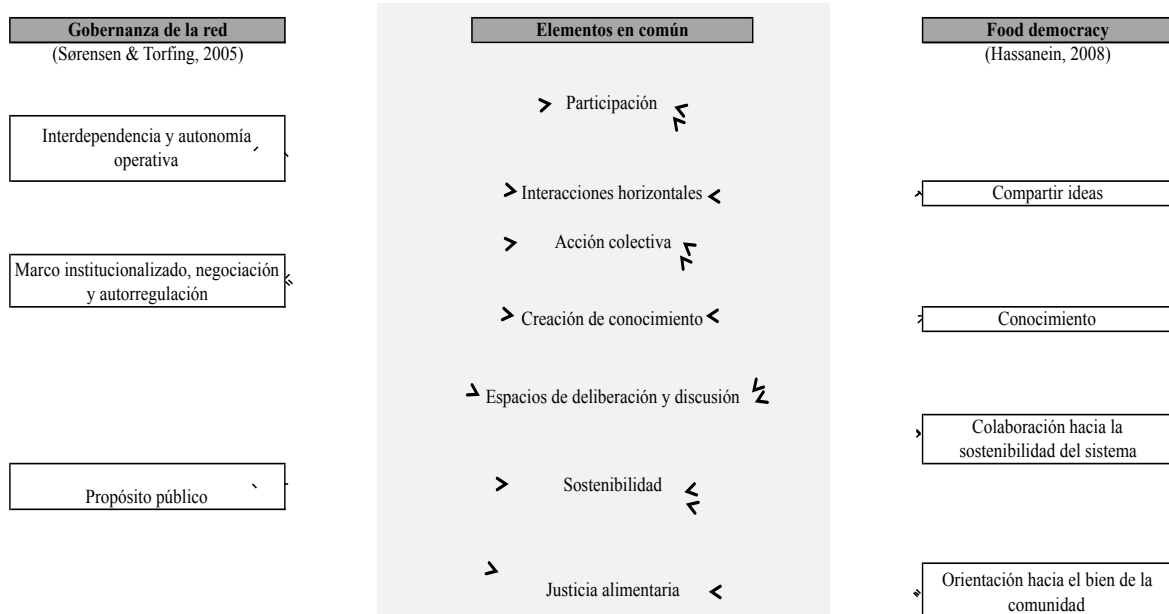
Gobernanza de la red
(Sørensen & Torfing, 2005)

Interdependencia y autonomía operativa

Marco institucionalizado, negociación y autorregulación

Propósito público

Elementos en común

Participación

Interacciones horizontales

Acción colectiva

Creación de conocimiento

Espacios de deliberación y discusión

Sostenibilidad

Justicia alimentaria

Food democracy
(Hassanein, 2008)

Compartir ideas

Conocimiento

Colaboración hacia la sostenibilidad del sistema

Orientación hacia el bien de la comunidad